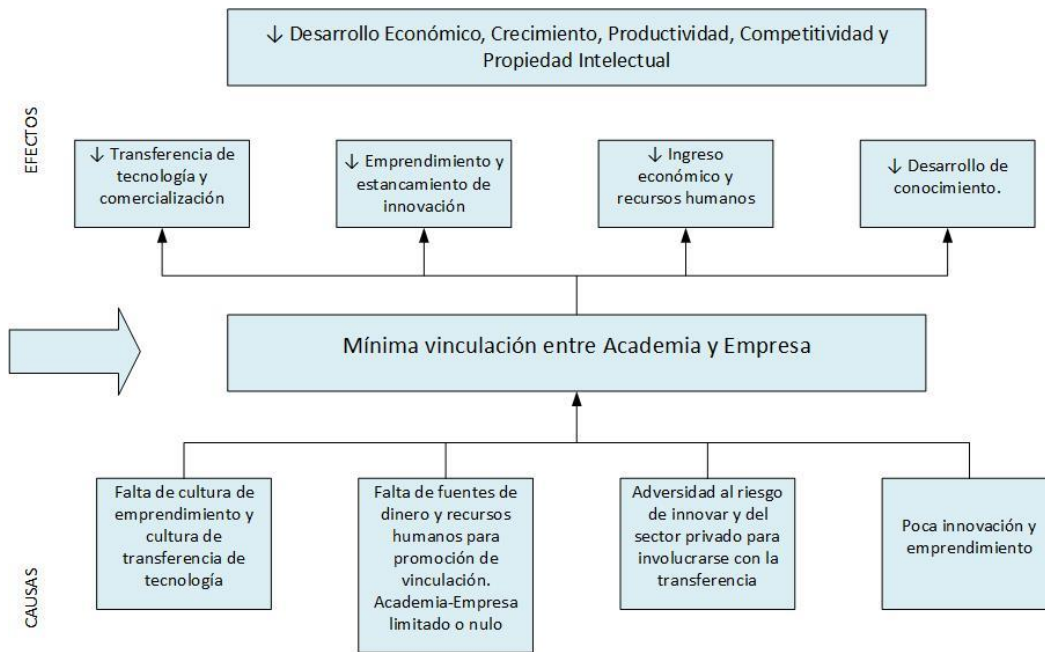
↓ Desarrollo Económico, Crecimiento, Productividad, Competitividad y Propiedad Intelectual

EFECTOS

↓ Transferencia de tecnología y comercialización

↓ Emprendimiento y estancamiento de innovación

↓ Ingreso económico y recursos humanos

↓ Desarrollo de conocimiento.

Mínima vinculación entre Academia y Empresa

CAUSAS

Falta de cultura de emprendimiento y cultura de transferencia de tecnología

Falta de fuentes de dinero y recursos humanos para promoción de vinculación. Academia-Empresa limitado o nulo

Adversidad al riesgo de innovar y del sector privado para involucrarse con la transferencia

Poca innovación y emprendimiento